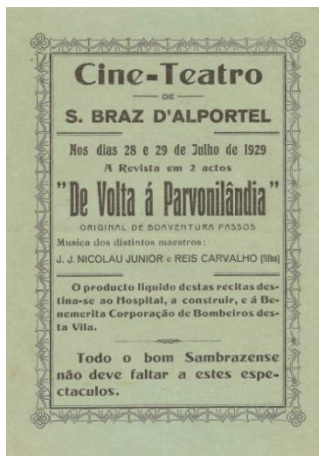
Cine-Teatro
DE
S. BRAZ D'ALPORTEL

Nos dias 28 e 29 de Julho de 1929
A Revista em 2 actos

"De Volta á Parvonilândia"

ORIGINAL DE BOAVENTURA PASSOS
Musica dos distintos maestros:
J. J. NICOLAU JUNIOR e REIS CARVALHO (filho)

O producto liquido destas recitas destina-se ao Hospital, a construir, e á Benemerita Corporação de Bombeiros desta Vila.

Todo o bom Sambrazense não deve faltar a estes espectaculos.